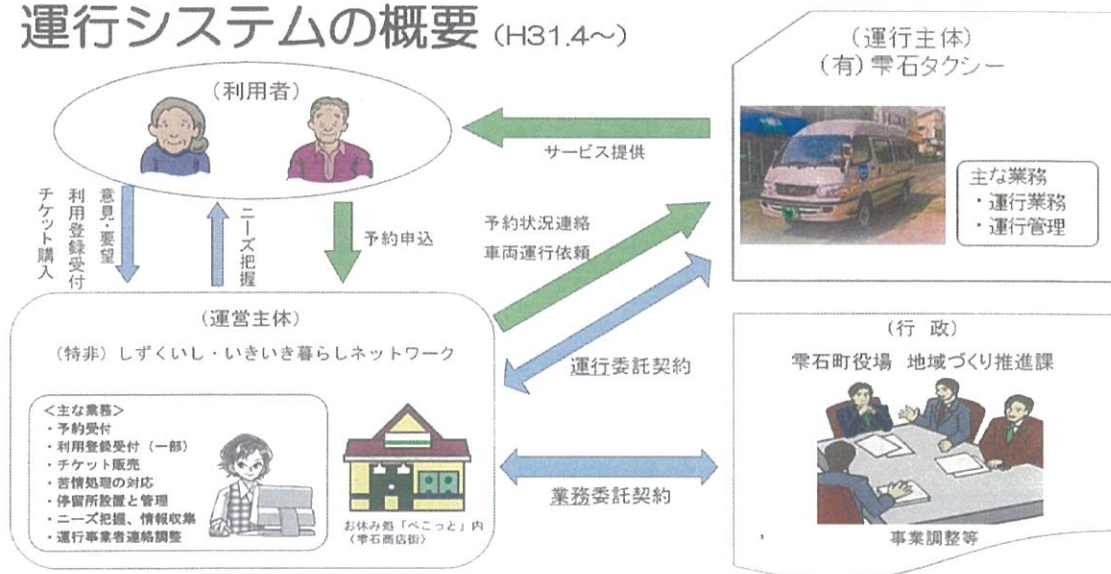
運行システムの概要 (H31.4～)

(利用者)

チケット購入
利用登録受付
意見・要望

ニーズ把握

予約申込

サービス提供

(運行主体)
(有)雫石タクシー

主な業務
・運行業務
・運行管理

予約状況連絡
車両運行依頼

(運営主体)
(特非) しずくいし・いきいき暮らしネットワーク

<主な業務>
・予約受付
・利用登録受付 (一部)
・チケット販売
・苦情処理の対応
・停留所設置と管理
・ニーズ把握、情報収集
・運行事業者連絡調整

お休み処「べこっと」内
(雫石商店街)

運行委託契約

業務委託契約

(行 政)
雫石町役場 地域づくり推進課

事業調整等